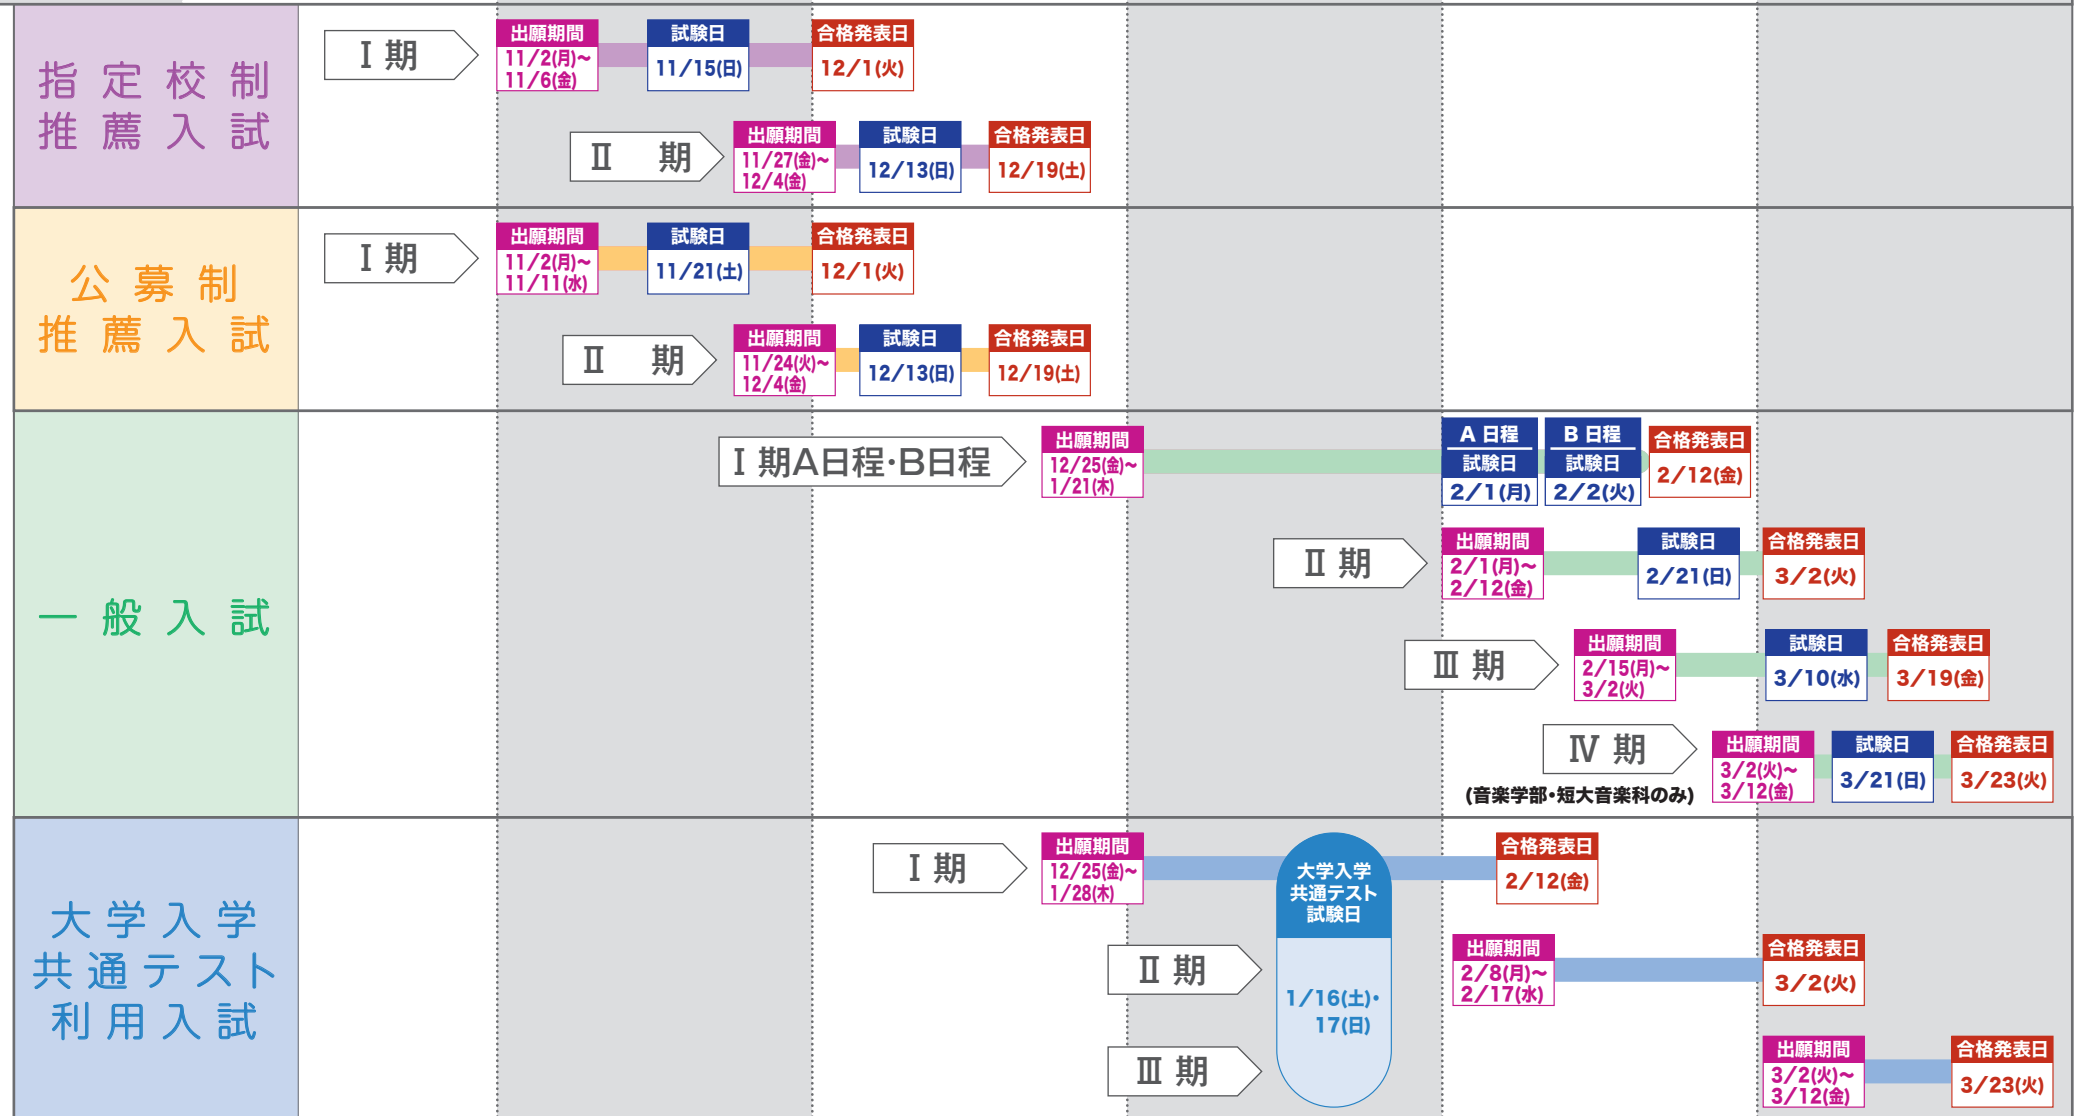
指定校制推薦入試

Ⅰ期
出願期間 11/2(月)~11/6(金)
試験日 11/15(日)
合格発表日 12/1(火)

Ⅱ期
出願期間 11/27(金)~12/4(金)
試験日 12/13(日)
合格発表日 12/19(土)

公募制推薦入試

Ⅰ期
出願期間 11/2(月)~11/11(水)
試験日 11/21(土)
合格発表日 12/1(火)

Ⅱ期
出願期間 11/24(火)~12/4(金)
試験日 12/13(日)
合格発表日 12/19(土)

一般入試

Ⅰ期A日程·B日程
出願期間 12/25(金)~1/21(木)
A日程 試験日 2/1(月)
B日程 試験日 2/2(火)
合格発表日 2/12(金)

Ⅱ期
出願期間 2/1(月)~2/12(金)
試験日 2/21(日)
合格発表日 3/2(火)

Ⅲ期
出願期間 2/15(月)~3/2(火)
試験日 3/10(水)
合格発表日 3/19(金)

Ⅳ期
(音楽学部·短大音楽科のみ)
出願期間 3/2(火)~3/12(金)
試験日 3/21(日)
合格発表日 3/23(火)

大学入学共通テスト利用入試

Ⅰ期
出願期間 12/25(金)~1/28(木)
大学入学共通テスト試験日 1/16(土)·17(日)
合格発表日 2/12(金)

Ⅱ期
出願期間 2/8(月)~2/17(水)
合格発表日 3/2(火)

Ⅲ期
出願期間 3/2(火)~3/12(金)
合格発表日 3/23(火)